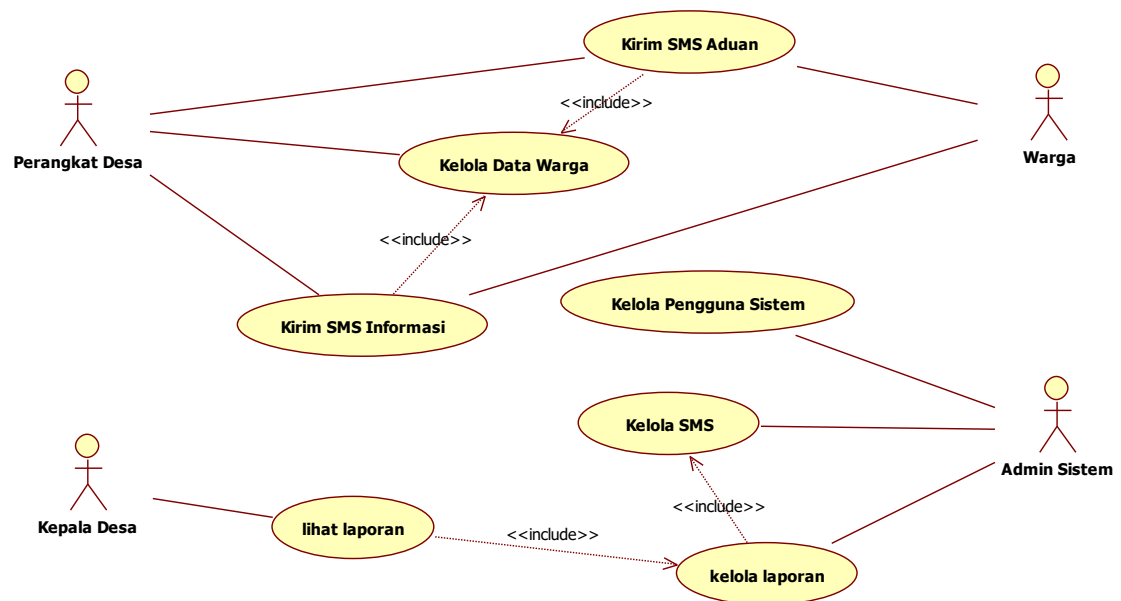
Kirim SMS Aduan

<<include>>

Perangkat Desa

Kelola Data Warga

Warga

<<include>>

Kelola Pengguna Sistem

Kirim SMS Informasi

Kelola SMS

Admin Sistem

<<include>>

Kepala Desa

lihat laporan

<<include>>

kelola laporan